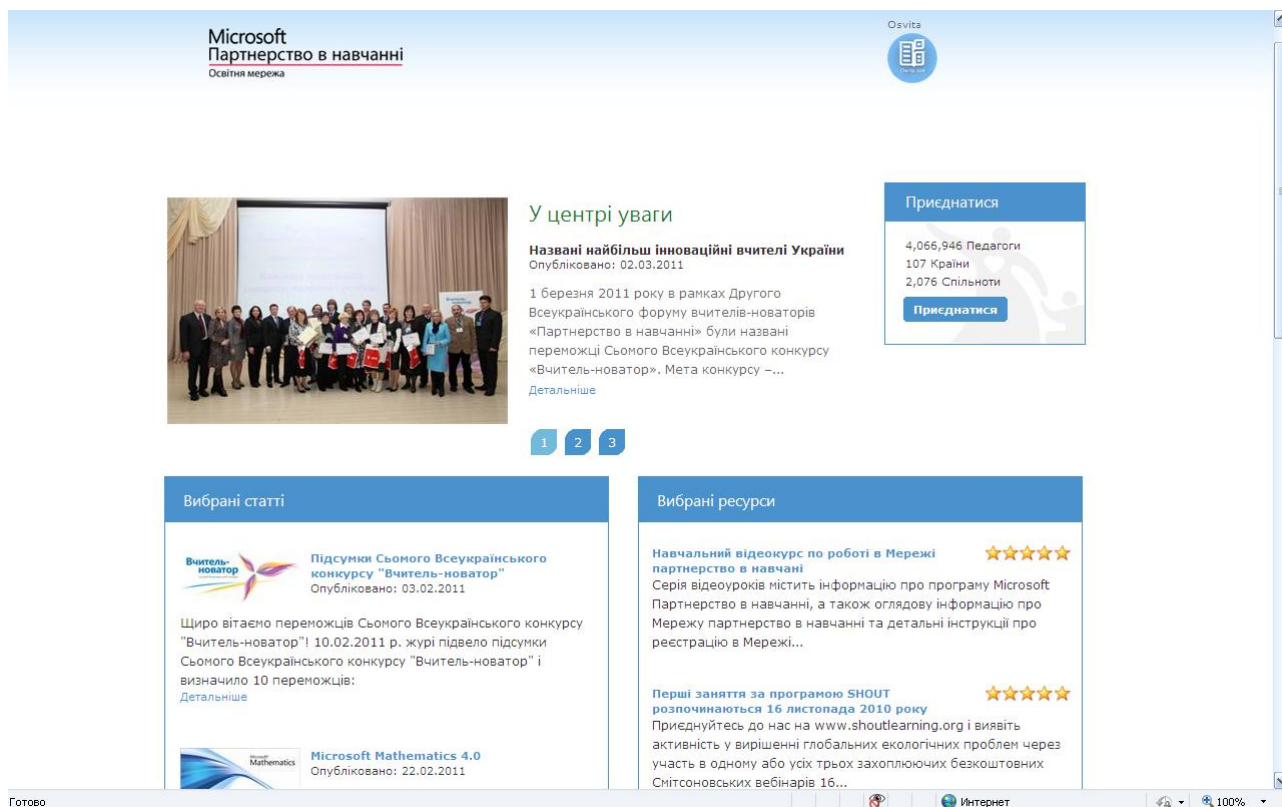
Microsoft
Партнерство в навчанні
Освітня мережа

Osvita

У центрі уваги

Названі найбільш інноваційні вчителі України
Опубліковано: 02.03.2011

1 березня 2011 року в рамках Другого Всеукраїнського форуму вчителів-новаторів «Партнерство в навчанні» були названі переможці Сьомого Всеукраїнського конкурсу «Вчитель-новатор». Мета конкурсу –...
Детальніше

1 2 3

Приєднатися

4,066,946 Педагоги
107 Країни
2,076 Спільноти
Приєднатися

Вибрані статті

Вчитель-новатор

Підсумки Сьомого Всеукраїнського конкурсу "Вчитель-новатор"
Опубліковано: 03.02.2011

Щиро вітаємо переможців Сьомого Всеукраїнського конкурсу "Вчитель-новатор"! 10.02.2011 р. журі підвело підсумки Сьомого Всеукраїнського конкурсу "Вчитель-новатор" і визначило 10 переможців:
Детальніше

Microsoft Mathematics

Microsoft Mathematics 4.0
Опубліковано: 22.02.2011

Вибрані ресурси

Навчальний відеокурс по роботі в Мережі партнерство в навчані
Серія відеоуроків містить інформацію про програму Microsoft Партнерство в навчанні, а також оглядову інформацію про Мережу партнерство в навчанні та детальні інструкції про реєстрацію в Мережі...

Перші заняття за програмою SHOUT розпочинаються 16 листопада 2010 року
Приєднуйтесь до нас на www.shoutlearning.org і виявіть активність у вирішенні глобальних екологічних проблем через участь в одному або усіх трьох захоплюючих безкоштовних Смітсоновських вебінарів 16...

Готово
Интернет
100%